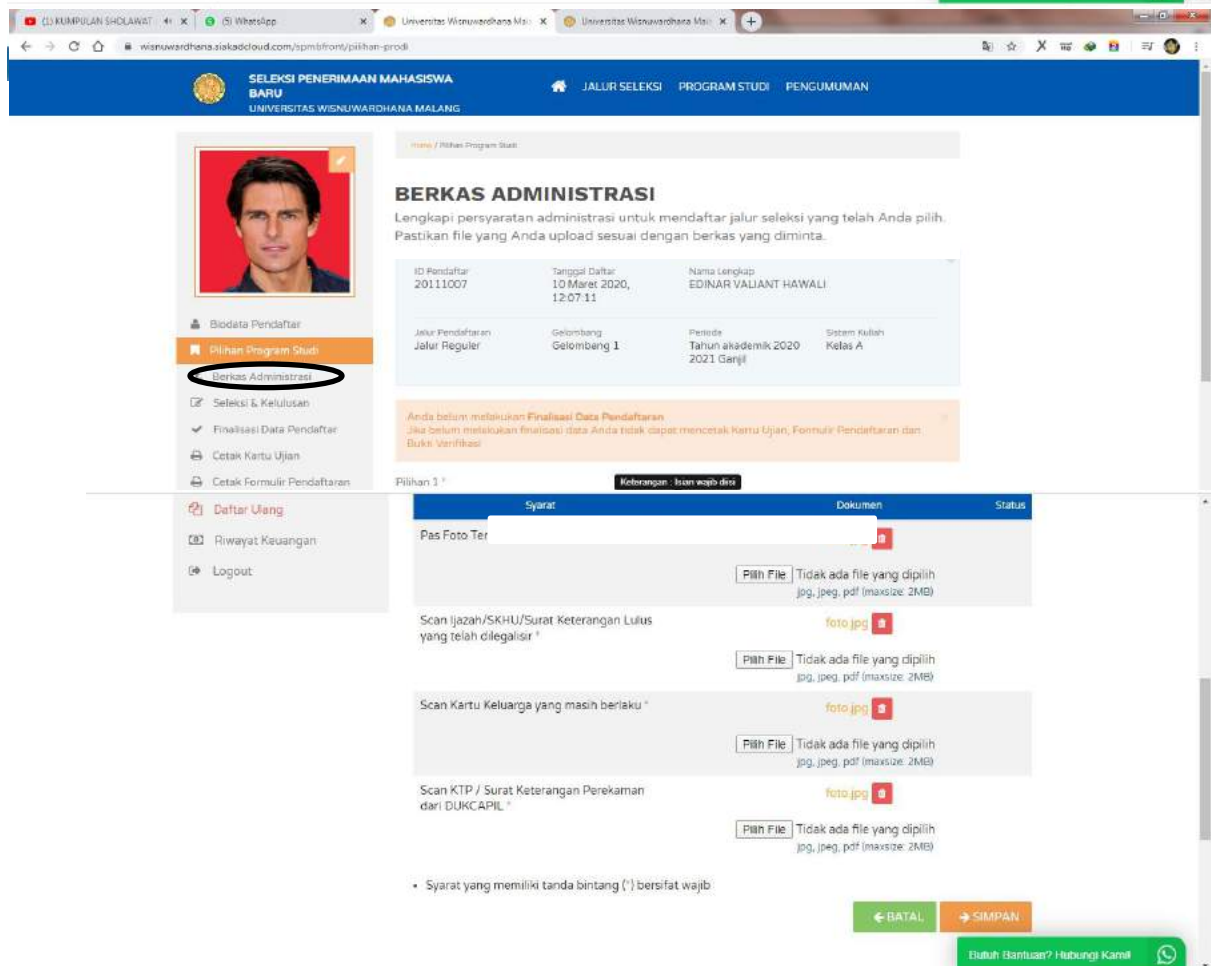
(1) KUMPULAN SHOLAWAT
(5) WhatsApp
Universitas Wisnuwardhana Mal
Universitas Wisnuwardhana Mal

wisnuwardhana.siakadcloud.com/spmbfront/pilihan-prodi

SELEKSI PENERIMAAN MAHASISWA BARU
UNIVERSITAS WISNUWARDHANA MALANG

JALUR SELEKSI PROGRAM STUDI PENGUMUMAN

Home / Pilihan Program Studi

BERKAS ADMINISTRASI

Lengkapi persyaratan administrasi untuk mendaftar jalur seleksi yang telah Anda pilih. Pastikan file yang Anda upload sesuai dengan berkas yang diminta.

| ID Pendaftar | Tanggal Daftar | Nama Lengkap | |
|---|---|---|---|
| 20111007 | 10 Maret 2020, 12:07:11 | EDINAR VALIANT HAWALI | |
| Jalur Pendaftaran | Gelombang | Periode | Sistem Kuliah |
| Jalur Reguler | Gelombang 1 | Tahun akademik 2020 2021 Ganjil | Kelas A |

Biodata Pendaftar
Pilihan Program Studi
Berkas Administrasi
Seleksi & Kelulusan
Finalisasi Data Pendaftar
Cetak Kartu Ujian
Cetak Formulir Pendaftaran
Daftar Ulang
Riwayat Keuangan
Logout

Anda belum melakukan Finalisasi Data Pendaftaran
Jika belum melakukan finalisasi data Anda tidak dapat mencetak Kartu Ujian, Formulir Pendaftaran dan Bukti Verifikasi

Pilihan 1 *
Keterangan : Isian wajib diisi

| Syarat | Dokumen | Status |
|---|---|---|
| Pas Foto Ter | Pilih File Tidak ada file yang dipilih jpg, jpeg, pdf (maxsize: 2MB) | |
| Scan Ijazah/SKHU/Surat Keterangan Lulus yang telah dilegalisir * | foto.jpg Pilih File Tidak ada file yang dipilih jpg, jpeg, pdf (maxsize: 2MB) | |
| Scan Kartu Keluarga yang masih berlaku * | foto.jpg Pilih File Tidak ada file yang dipilih jpg, jpeg, pdf (maxsize: 2MB) | |
| Scan KTP / Surat Keterangan Perekaman dari DUKCAPIL * | foto.jpg Pilih File Tidak ada file yang dipilih jpg, jpeg, pdf (maxsize: 2MB) | |

• Syarat yang memiliki tanda bintang (*) bersifat wajib

BATAL
SIMPAN

Butuh Bantuan? Hubungi Kami